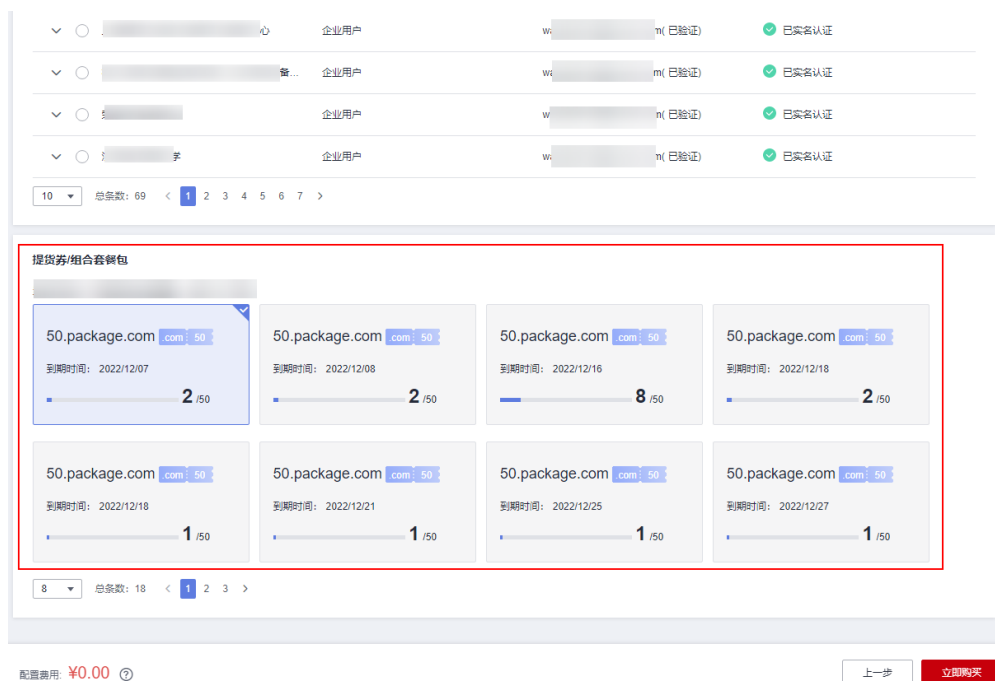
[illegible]心 企业用户 wa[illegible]m( 已验证) 已实名认证

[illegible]备... 企业用户 wa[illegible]m( 已验证) 已实名认证

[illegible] 企业用户 w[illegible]m( 已验证) 已实名认证

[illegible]学 企业用户 w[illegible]m( 已验证) 已实名认证

10 总条数：69 < 1 2 3 4 5 6 7 >

提货券/组合套餐包

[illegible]

| 50.package.com .com 50 | 50.package.com .com 50 | 50.package.com .com 50 | 50.package.com .com 50 |
|---|---|---|---|
| 到期时间： 2022/12/07 | 到期时间： 2022/12/08 | 到期时间： 2022/12/16 | 到期时间： 2022/12/18 |
| 2 /50 | 2 /50 | 8 /50 | 2 /50 |
| 50.package.com .com 50 | 50.package.com .com 50 | 50.package.com .com 50 | 50.package.com .com 50 |
| 到期时间： 2022/12/18 | 到期时间： 2022/12/21 | 到期时间： 2022/12/25 | 到期时间： 2022/12/27 |
| 1 /50 | 1 /50 | 1 /50 | 1 /50 |

8 总条数：18 < 1 2 3 >

配置费用: ¥0.00 ?

上一步 立即购买